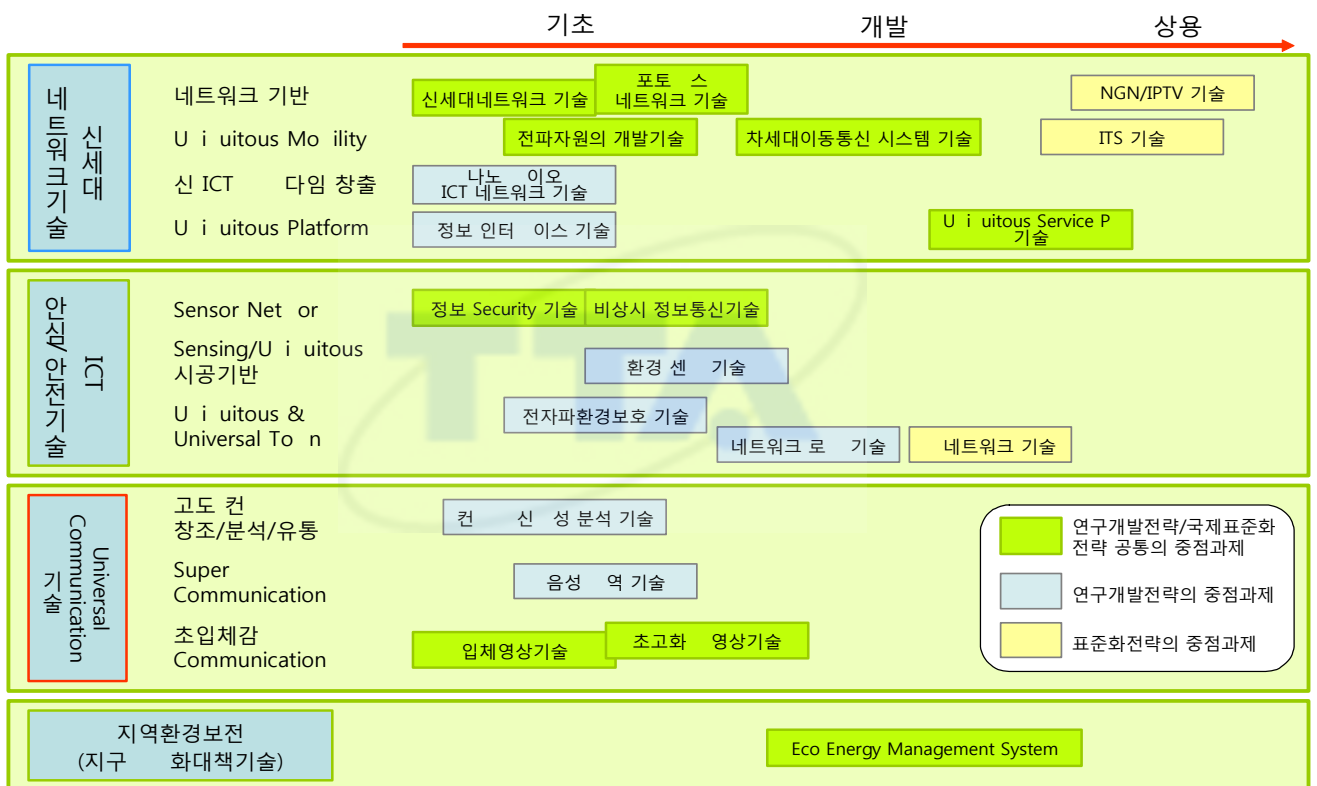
기초 개발 상용

신세대 네트워크기술

네트워크 기반
U i uitous Mo ility
신 ICT 다임 창출
U i uitous Platform

신세대네트워크 기술
포토 스 네트워크 기술
NGN/IPTV 기술
전파자원의 개발기술
차세대이동통신 시스템 기술
ITS 기술
나노 이오 ICT 네트워크 기술
정보 인터 이스 기술
U i uitous Service P 기술

안심 안전 ICT 기술

Sensor Net or
Sensing/U i uitous 시공기반
U i uitous & Universal To n

정보 Security 기술
비상시 정보통신기술
환경 센 기술
전자파환경보호 기술
네트워크 로 기술
네트워크 기술

Universal Communication 기술

고도 컨 창조/분석/유통
Super Communication
초입체감 Communication

컨 신 성 분석 기술
음성 역 기술
입체영상기술
초고화 영상기술

연구개발전략/국제표준화 전략 공통의 중점과제
연구개발전략의 중점과제
표준화전략의 중점과제

지역환경보전 (지구 화대책기술)
Eco Energy Management System